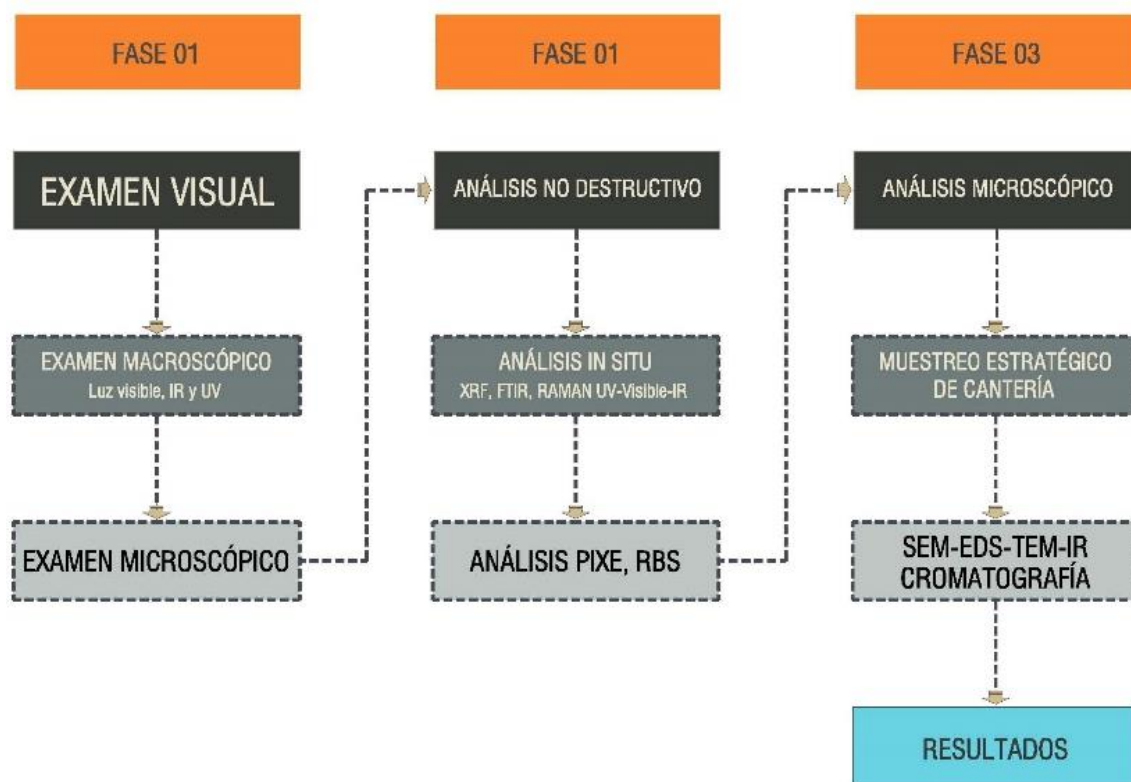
FASE 01

EXAMEN VISUAL

EXAMEN MACROSCÓPICO
Luz visible, IR y UV

EXAMEN MICROSCÓPICO

FASE 01

ANÁLISIS NO DESTRUCTIVO

ANÁLISIS IN SITU
XRF, FTIR, RAMAN UV-Visible-IR

ANÁLISIS PIXE, RBS

FASE 03

ANÁLISIS MICROSCÓPICO

MUESTREO ESTRATÉGICO DE CANTERÍA

SEM-EDS-TEM-IR CROMATOGRAFÍA

RESULTADOS